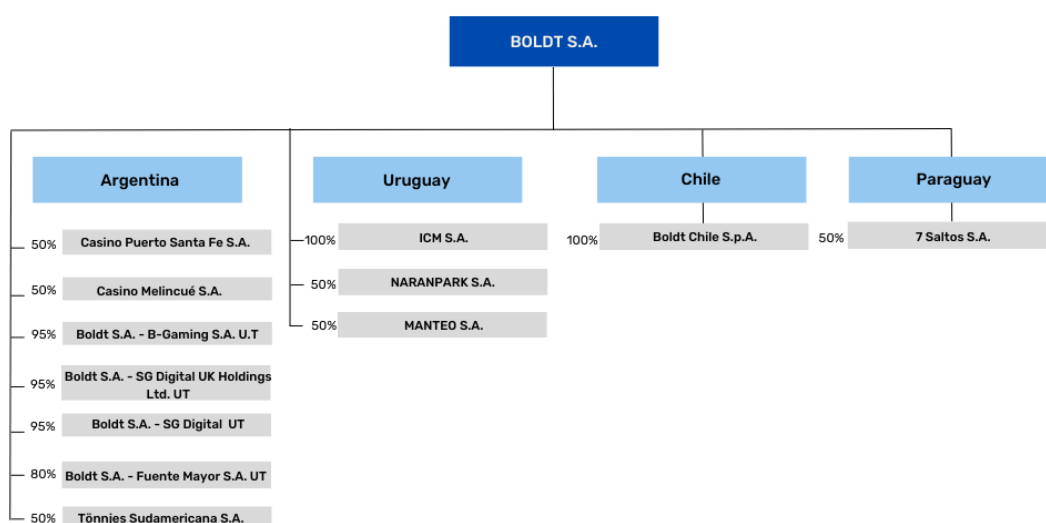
BOLDT S.A.

Argentina

50% Casino Puerto Santa Fe S.A.

50% Casino Melincué S.A.

95% Boldt S.A. - B-Gaming S.A. U.T

95% Boldt S.A. - SG Digital UK Holdings Ltd. UT

95% Boldt S.A. - SG Digital UT

80% Boldt S.A. - Fuente Mayor S.A. UT

50% Tönnies Sudamericana S.A.

Uruguay

100% ICM S.A.

50% NARANPARK S.A.

50% MANTEO S.A.

Chile

100% Boldt Chile S.p.A.

Paraguay

50% 7 Saltos S.A.